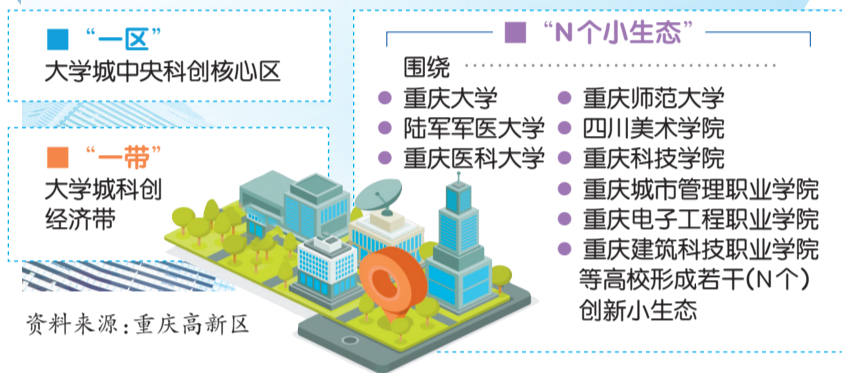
■ “一区”
大学城中央科创核心区

■ “一带”
大学城科创经济带

资料来源：重庆高新区

■ “N个小生态”
围绕
● 重庆大学
● 陆军军医大学
● 重庆医科大学
● 重庆师范大学
● 四川美术学院
● 重庆科技学院
● 重庆城市管理职业学院
● 重庆电子工程职业学院
● 重庆建筑科技职业学院
等高校形成若干(N个)创新小生态